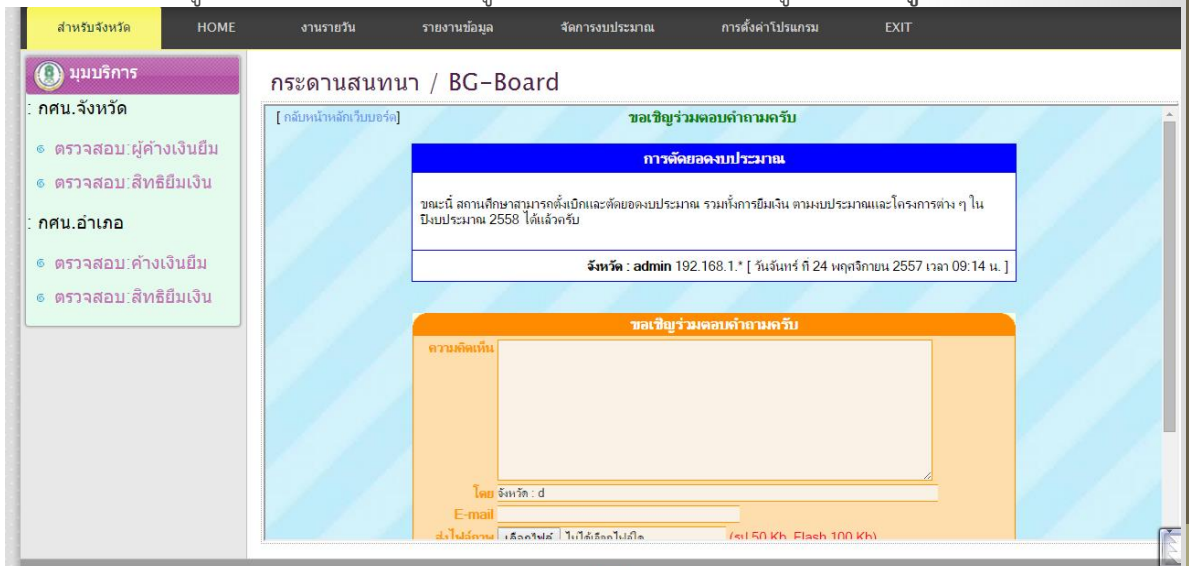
สำหรับจังหวัด HOME งานรายวัน รายงานข้อมูล จัดการงบประมาณ การตั้งค่าโปรแกรม EXIT

มุมบริการ

: กศน.จังหวัด

ตรวจสอบ:ผู้ค้างเงินยืม

ตรวจสอบ:สิทธิยืมเงิน

: กศน.อำเภอ

ตรวจสอบ:ค้างเงินยืม

ตรวจสอบ:สิทธิยืมเงิน

กระดานสนทนา / BG-Board

[ กลับหน้าหลักเว็บบอร์ด]

ขอเชิญร่วมตอบคำถามครับ

การตัดยอดงบประมาณ

ขณะนี้ สถานศึกษาสามารถตั้งเบิกและตัดยอดงบประมาณ รวมทั้งการยืมเงิน ตามงบประมาณและโครงการต่าง ๆ ในปีงบประมาณ 2558 ได้แล้วครับ

จังหวัด : admin 192.168.1.* [ วันจันทร์ ที่ 24 พฤศจิกายน 2557 เวลา 09:14 น. ]

ขอเชิญร่วมตอบคำถามครับ

ความคิดเห็น

โดย จังหวัด : d

E-mail

ส่งไฟล์ภาพ เลือกไฟล์ ไม่ได้เลือกไฟล์ใด (รูป 50 Kb, Flash 100 Kb)